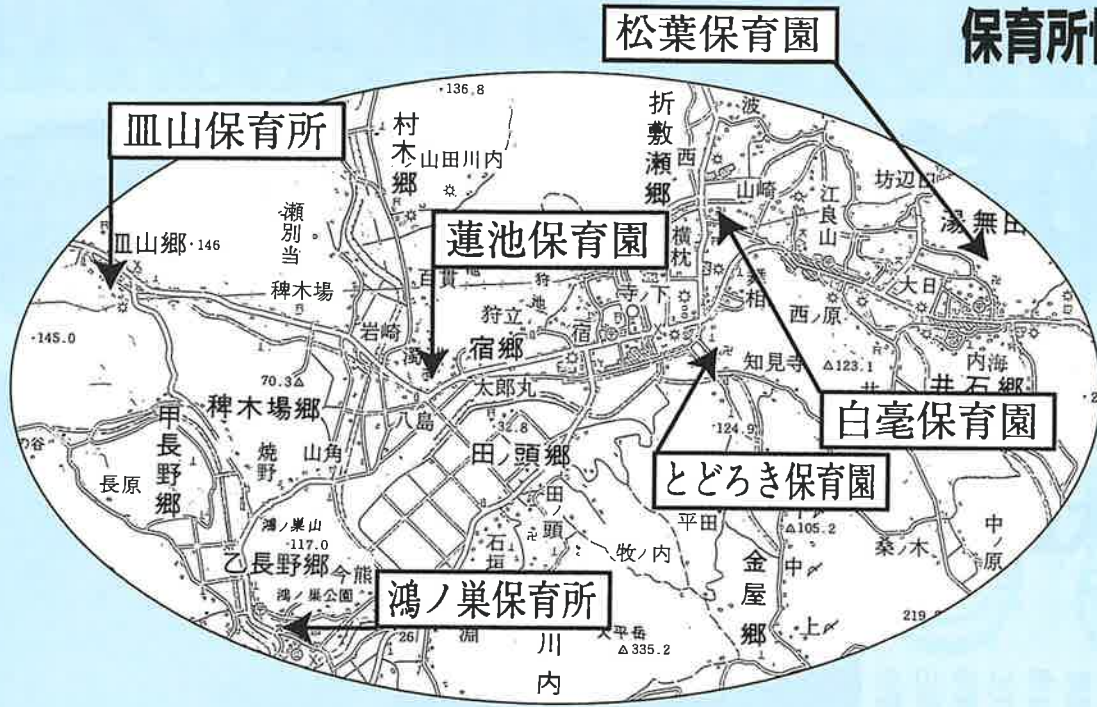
保育所

松葉保育園

皿山保育所

蓮池保育園

白毫保育園

とどろき保育園

鴻ノ巣保育所

136.8
村木郷
山田川内
折敷瀬郷
西
波
山崎
江良山
坊辺
湯無田
瀬別当
皿山郷 146
横枕
百貫
狩池
寺ノ下
大日
稗木場
狩立
宿
西ノ原
145.0
岩崎
宿郷
知見寺
123.1
内海
70.3
太郎丸
井石郷
稗木場郷
八島
32.8
甲長野郷
焼野
山角
田ノ頭郷
124.9
長原
田ノ頭
鴻ノ巣山 117.0
石垣
牧ノ内
平田
105.2
乙長野郷
今熊
桑ノ木
中ノ原
鴻ノ巣公園
金屋郷
中
上
26
大平岳
335.2
219
川内